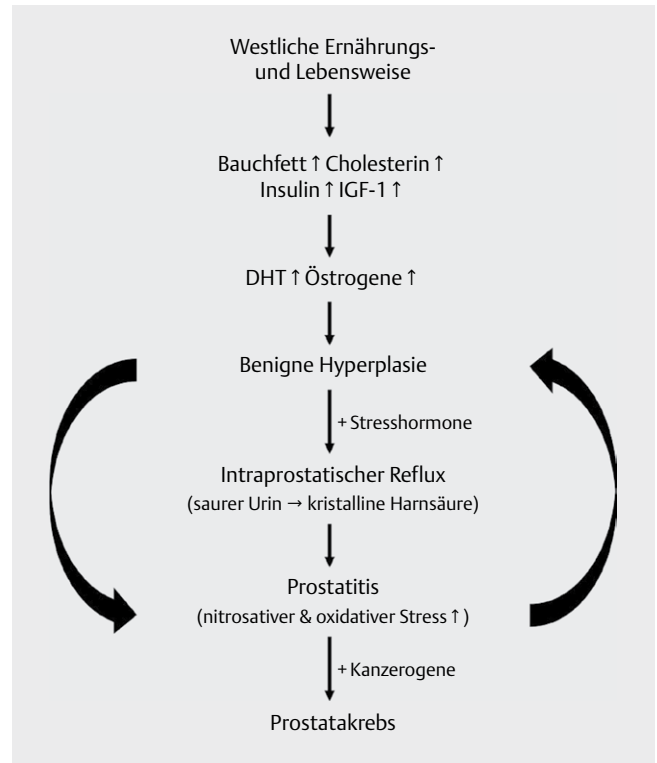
Westliche Ernährungs- und Lebensweise

Bauchfett ↑ Cholesterin ↑
Insulin ↑ IGF-1 ↑

DHT ↑ Östrogene ↑

Benigne Hyperplasie

+ Stresshormone

Intraprostatischer Reflux
(saurer Urin → kristalline Harnsäure)

Prostatitis
(nitrosativer & oxidativer Stress ↑)

+ Kanzerogene

Prostatakrebs